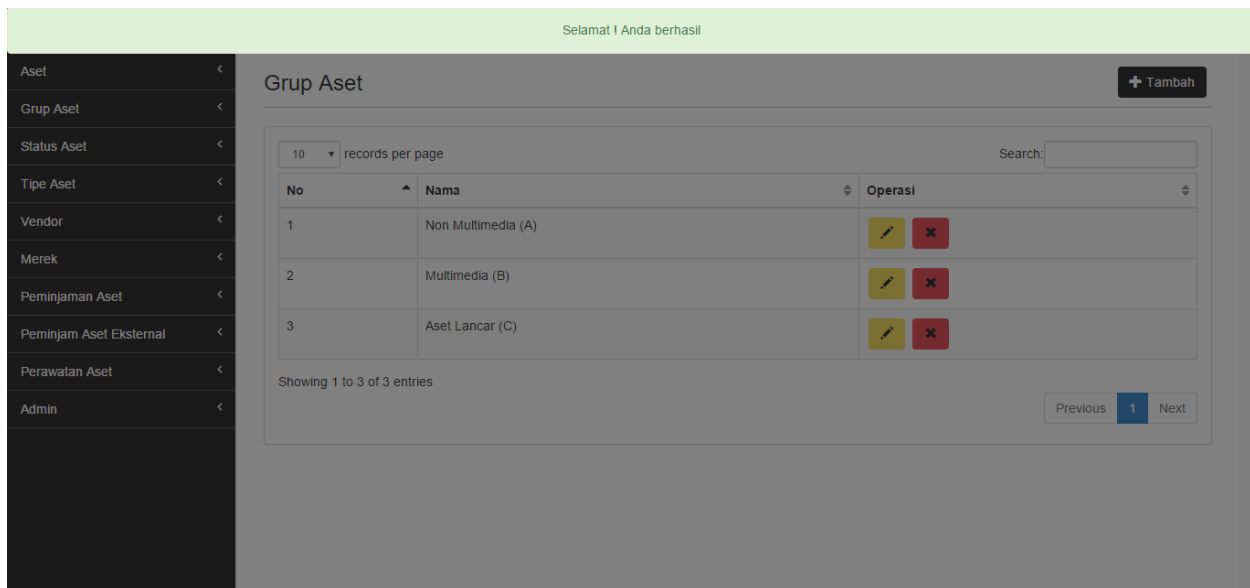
Selamat ! Anda berhasil

Aset
Grup Aset
Status Aset
Tipe Aset
Vendor
Merek
Peminjaman Aset
Peminjam Aset Eksternal
Perawatan Aset
Admin

Grup Aset

Tambah

10 records per page

Search:

| No | Nama | Operasi |
|---|---|---|
| 1 | Non Multimedia (A) | |
| 2 | Multimedia (B) | |
| 3 | Aset Lancar (C) | |

Showing 1 to 3 of 3 entries

Previous 1 Next